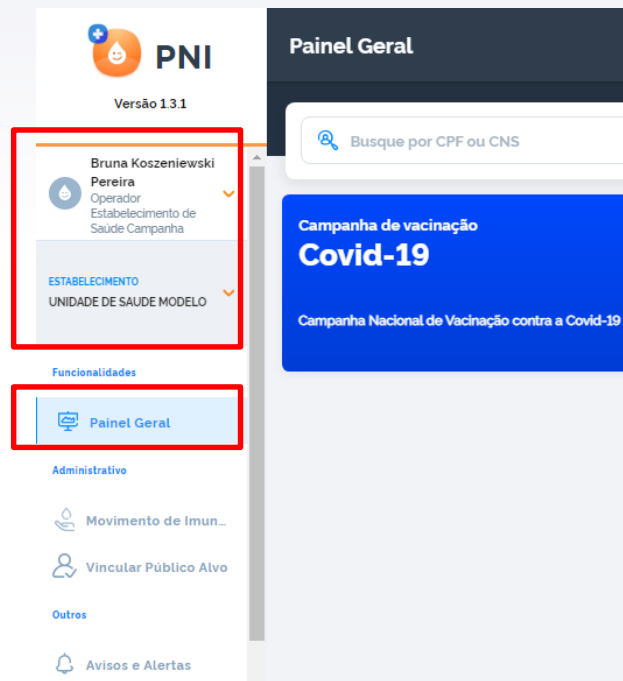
PNI

Versão 1.3.1

Bruna Koszeniewski Pereira
Operador Estabelecimento de Saúde Campanha

ESTABELECIMENTO
UNIDADE DE SAUDE MODELO

Funcionalidades

Painel Geral

Administrativo

Movimento de Imun...

Vincular Público Alvo

Outros

Avisos e Alertas

Painel Geral

Busque por CPF ou CNS

Campanha de vacinação
Covid-19

Campanha Nacional de Vacinação contra a Covid-19